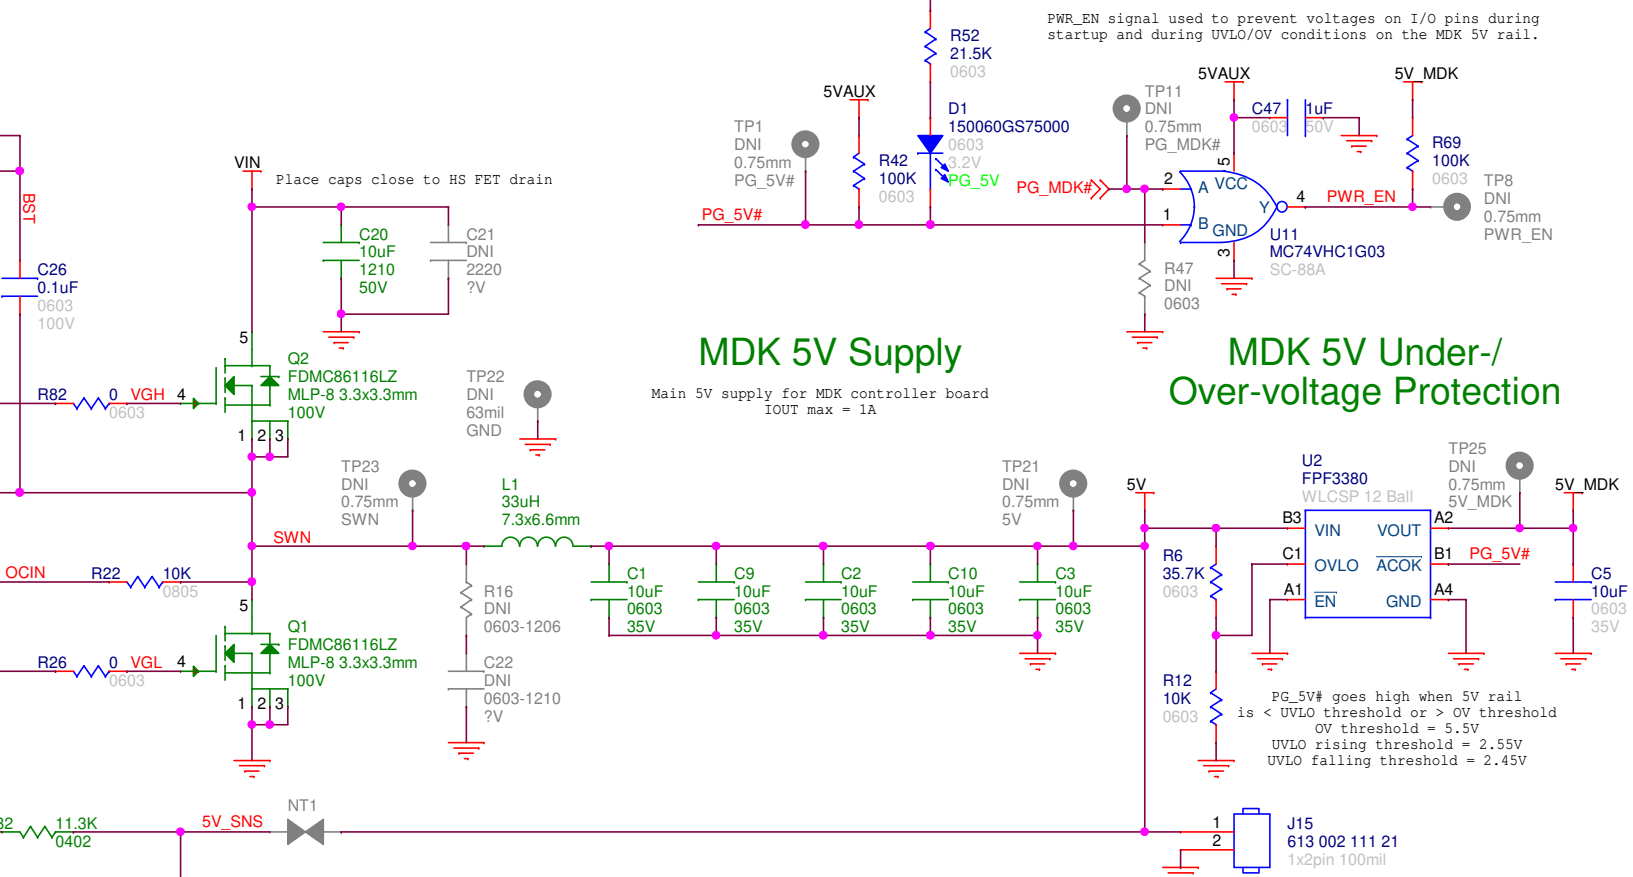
PWR_EN signal used to prevent voltages on I/O pins during startup and during UVLO/OV conditions on the MDK 5V rail.

R52
21.5K
0603

5VAUX

D1
150060GS75000
0603
3.2V
PG_5V

TP1
DNI
0.75mm
PG_5V#

R42
100K
0603

PG_5V#

TP11
DNI
0.75mm
PG_MDK#

5VAUX

C47
0603
1uF
50V

5V_MDK

R69
100K
0603

TP8
DNI
0.75mm
PWR_EN

PG_MDK#

2
A
VCC
5
Y
4
PWR_EN
1
B
GND
3

U11
MC74VHC1G03
SC-88A

R47
DNI
0603

VIN
Place caps close to HS FET drain

BST

C26
0.1uF
0603
100V

C20
10uF
1210
50V

C21
DNI
2220
?V

MDK 5V Supply

MDK 5V Under-/ Over-voltage Protection

Main 5V supply for MDK controller board
IOUT max = 1A

5
Q2
FDMC86116LZ
MLP-8 3.3x3.3mm
100V

R82
0
VGH
0603
4

1 2 3

TP22
DNI
63mil
GND

TP23
DNI
0.75mm
SWN

L1
33uH
7.3x6.6mm

TP21
DNI
0.75mm
5V

5V

U2
FPF3380
WLCSP 12 Ball

TP25
DNI
0.75mm
5V_MDK

5V_MDK

SWN

OCIN
R22
10K
0805

R16
DNI
0603-1206

C1
10uF
0603
35V

C9
10uF
0603
35V

C2
10uF
0603
35V

C10
10uF
0603
35V

C3
10uF
0603
35V

R6
35.7K
0603

B3
VIN
VOUT
A2
C1
OVLO
$\overline{ACOK}$
B1
PG_5V#
A1
$\overline{EN}$
GND
A4

C5
10uF
0603
35V

5
Q1
FDMC86116LZ
MLP-8 3.3x3.3mm
100V

R26
0
VGL
0603
4

1 2 3

C22
DNI
0603-1210
?V

R12
10K
0603

PG_5V# goes high when 5V rail is < UVLO threshold or > OV threshold
OV threshold = 5.5V
UVLO rising threshold = 2.55V
UVLO falling threshold = 2.45V

32
11.3K
0402

5V_SNS

NT1

1
2

J15
613 002 111 21
1x2pin 100mil